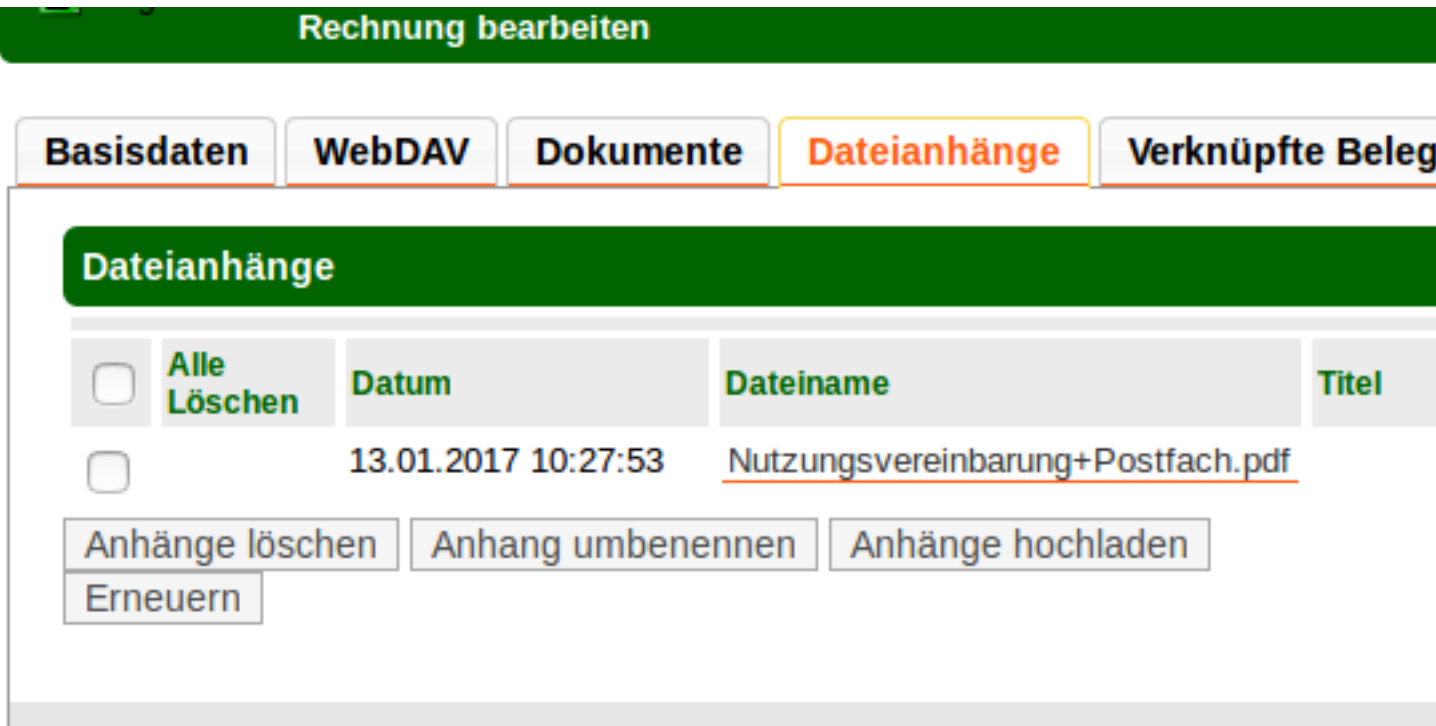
Rechnung bearbeiten

Basisdaten | WebDAV | Dokumente | Dateianhänge | Verknüpfte Beleg

Dateianhänge

|  | Alle Löschen | Datum | Dateiname | Titel |
|---|---|---|---|---|
|  |  | 13.01.2017 10:27:53 | Nutzungsvereinbarung+Postfach.pdf |  |

Anhänge löschen | Anhang umbenennen | Anhänge hochladen | Erneuern